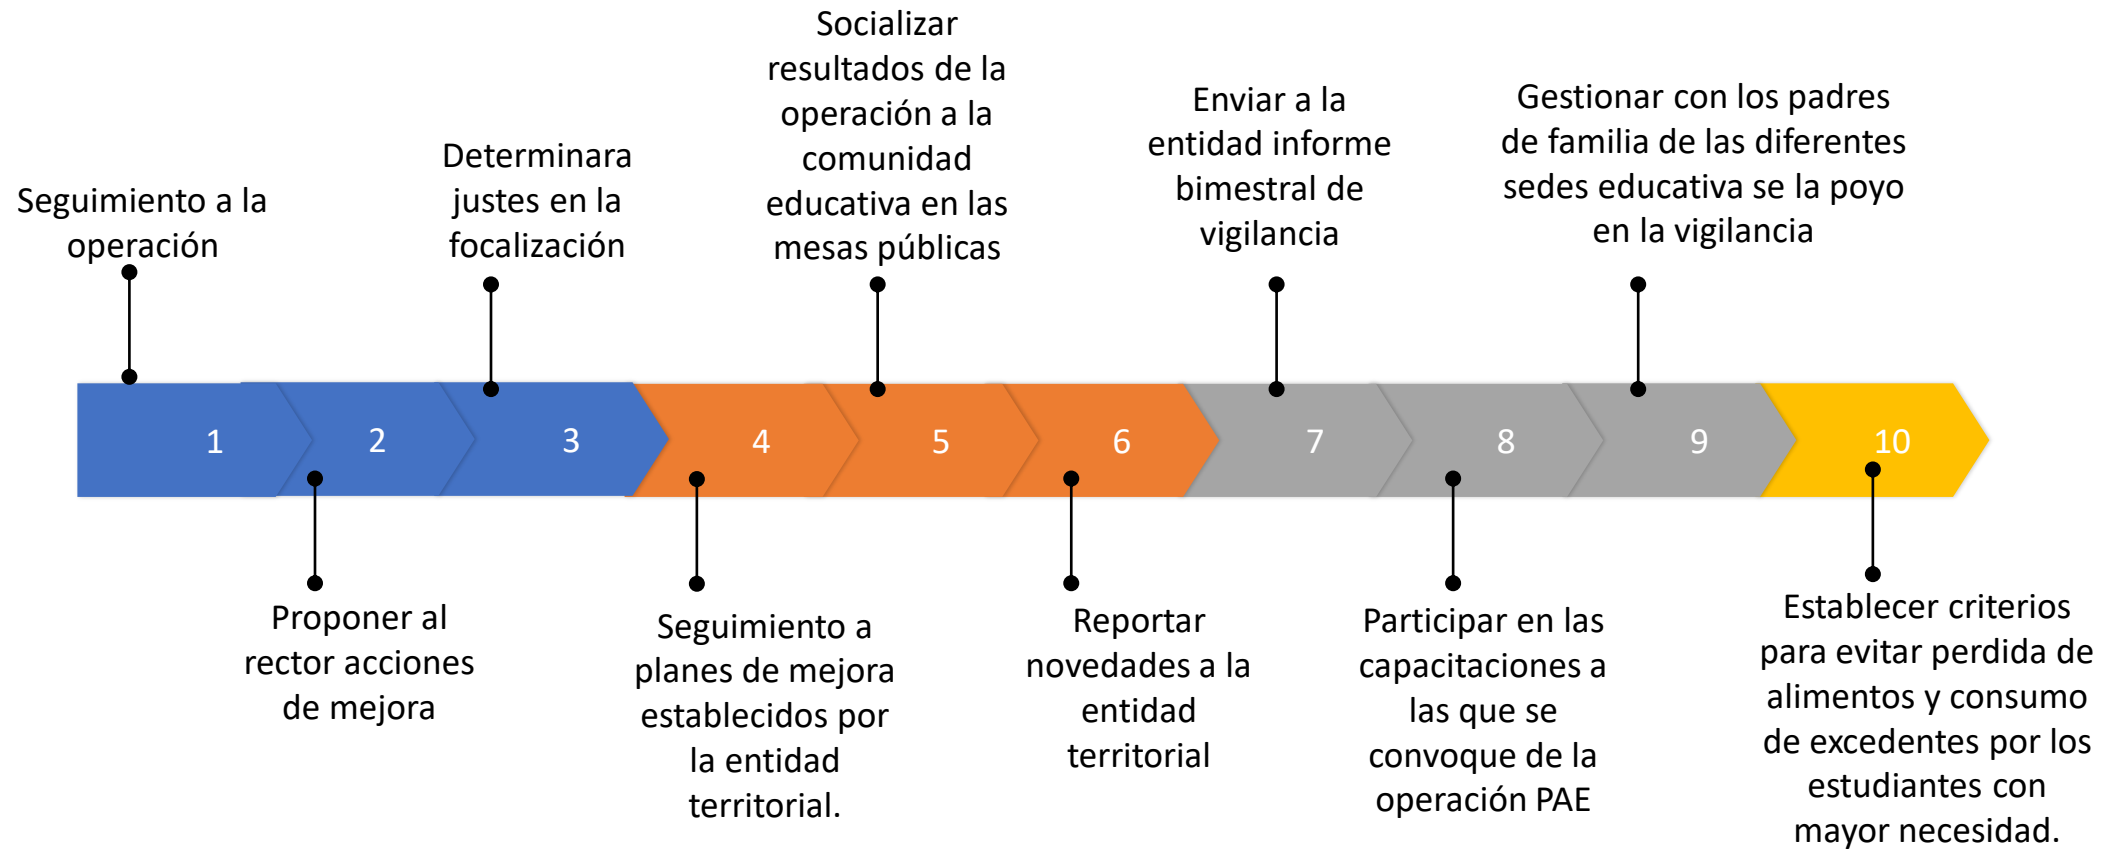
Seguimiento a la operación

Determinara justes en la focalización

Socializar resultados de la operación a la comunidad educativa en las mesas públicas

Enviar a la entidad informe bimestral de vigilancia

Gestionar con los padres de familia de las diferentes sedes educativa se la poyo en la vigilancia

1 2 3 4 5 6 7 8 9 10

Proponer al rector acciones de mejora

Seguimiento a planes de mejora establecidos por la entidad territorial.

Reportar novedades a la entidad territorial

Participar en las capacitaciones a las que se convoque de la operación PAE

Establecer criterios para evitar perdida de alimentos y consumo de excedentes por los estudiantes con mayor necesidad.